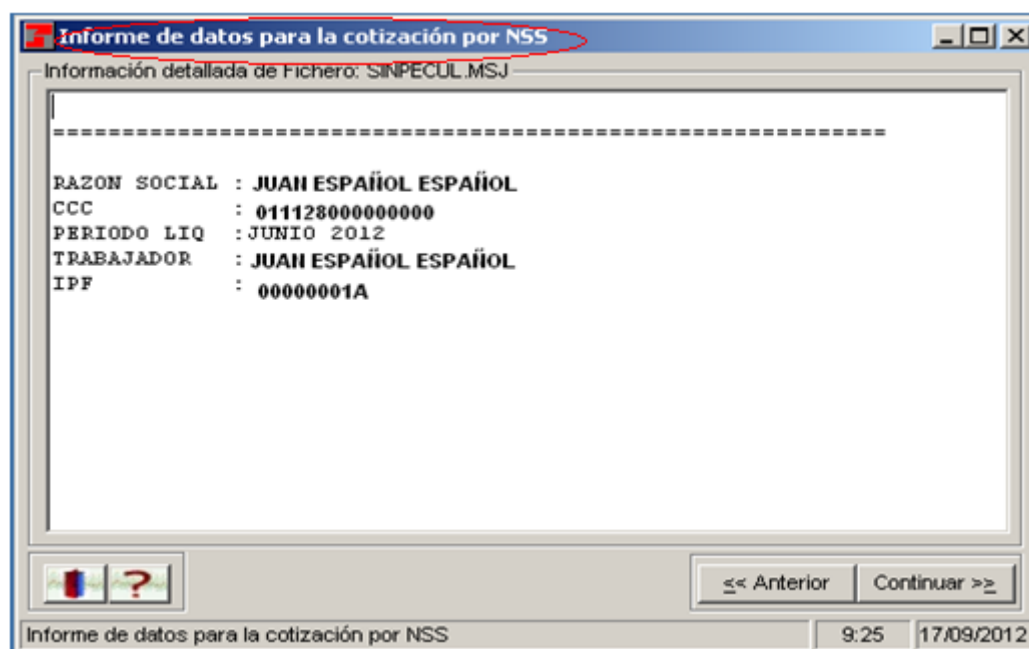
Informe de datos para la cotización por NSS

Información detallada de Fichero: SINPECUL.MSJ

==============================================================

RAZON SOCIAL : JUAN ESPAÑOL ESPAÑOL
CCC : 011128000000000
PERIODO LIQ : JUNIO 2012
TRABAJADOR : JUAN ESPAÑOL ESPAÑOL
IPF : 00000001A

?

<< Anterior

Continuar >>

Informe de datos para la cotización por NSS

9:25

17/09/2012